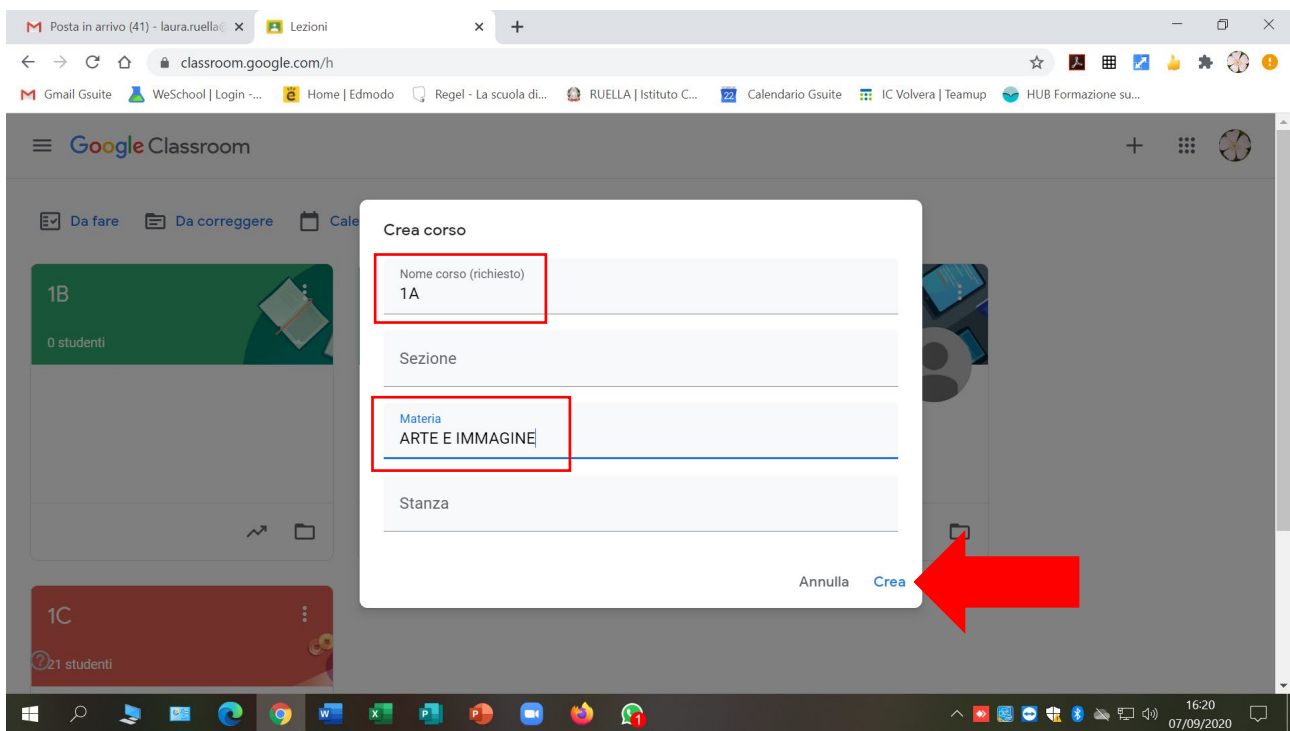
Posta in arrivo (41) - laura.ruella@ ×
Lezioni ×
+
classroom.google.com/h
Gmail Gsuite
WeSchool | Login -...
Home | Edmodo
Regel - La scuola di...
RUELLA | Istituto C...
Calendario Gsuite
IC Volvera | Teamup
HUB Formazione su...

Google Classroom

Da fare
Da correggere
Cale

1B
0 studenti

1C
21 studenti

Crea corso
Nome corso (richiesto)
1A
Sezione
Materia
ARTE E IMMAGINE
Stanza
Annulla
Crea

16:20
07/09/2020